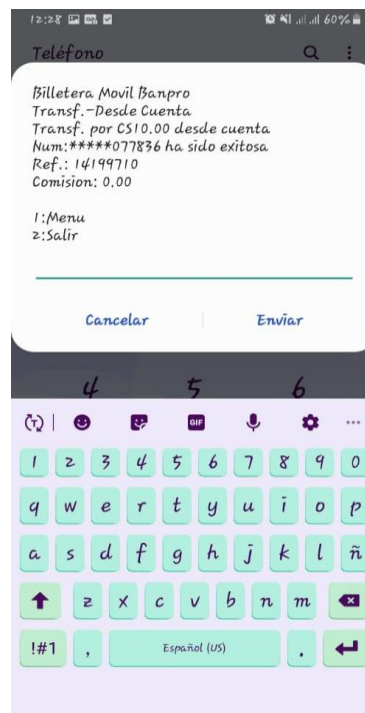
12:28 60%

Teléfono

Billetera Movil Banpro
Transf.-Desde Cuenta
Transf. por C$10.00 desde cuenta
Num:*****077836 ha sido exitosa
Ref.: 14199710
Comision: 0.00

1:Menu
2:Salir

Cancelar Enviar

4 5 6

GIF

1 2 3 4 5 6 7 8 9 0
q w e r t y u i o p
a s d f g h j k l ñ
z x c v b n m
!#1 , Español (US) .